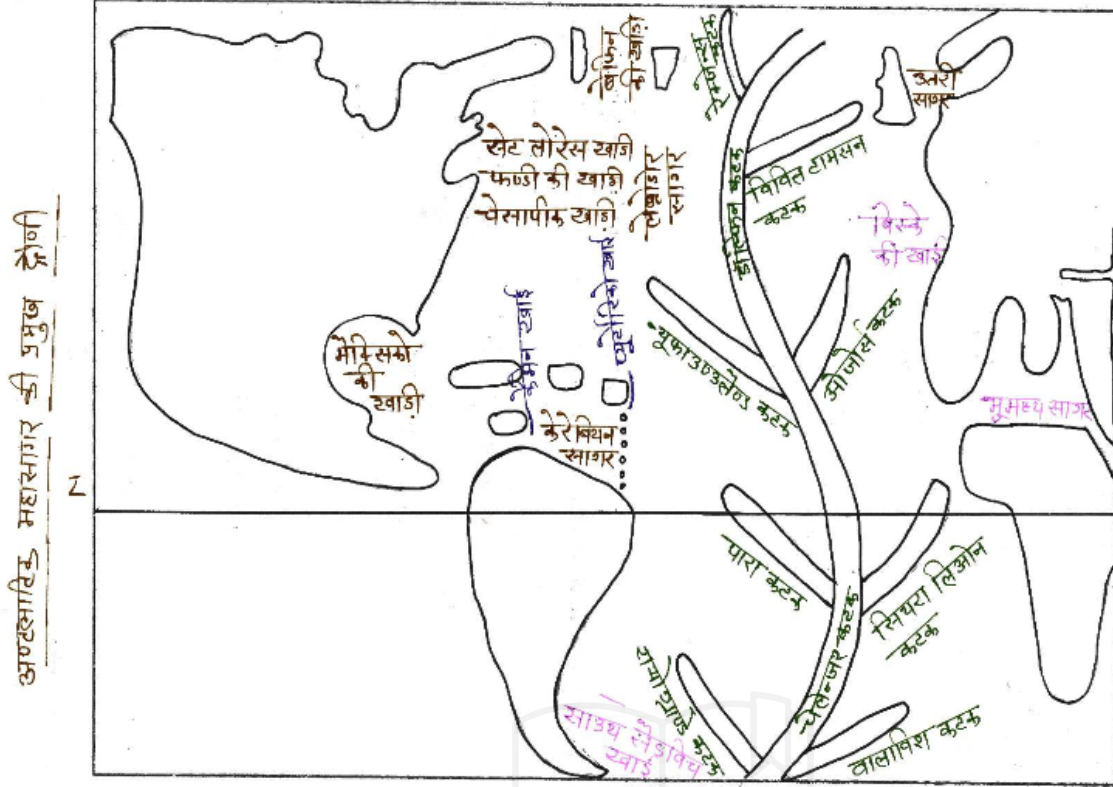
अण्टलांटिक महासागर की प्रमुख द्रोणी

N

बेफिन की खाड़ी

उत्तरी सागर

सेंट लोरेंस खाड़ी

फण्डी की खाड़ी

चेसापीक खाड़ी

लैब्राडोर सागर

रेक्जेन्स कटक

डॉल्फिन कटक

विविल टामसन कटक

बिस्के की खाड़ी

बार्टलेट खाई

प्यूर्टोरिको खाई

न्यूफाउण्डलैण्ड कटक

अजोर्स कटक

मैक्सिको की खाड़ी

केमैन खाई

कैरेबियन सागर

भूमध्य सागर

पारा कटक

चैलेन्जर कटक

सियरा लिओन कटक

रामोगाण्डे कटक

साउथ सेंडविच खाई

वालविश कटक